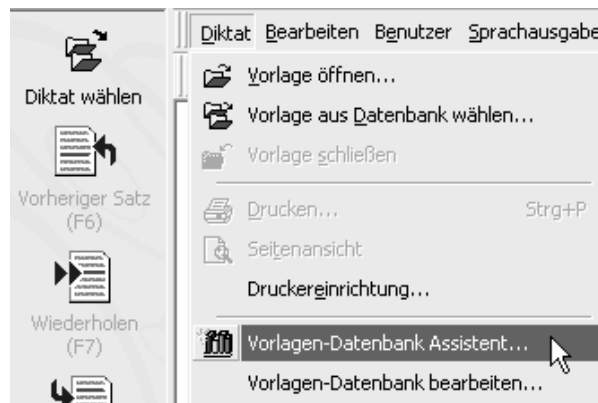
Diktat wählen

Vorheriger Satz (F6)

Wiederholen (F7)

Diktat Bearbeiten Benutzer Sprachausgabe

Vorlage öffnen...

Vorlage aus Datenbank wählen...

Vorlage schließen

Drucken... Strg+P

Seitenansicht

Druckereinrichtung...

Vorlagen-Datenbank Assistent...

Vorlagen-Datenbank bearbeiten...